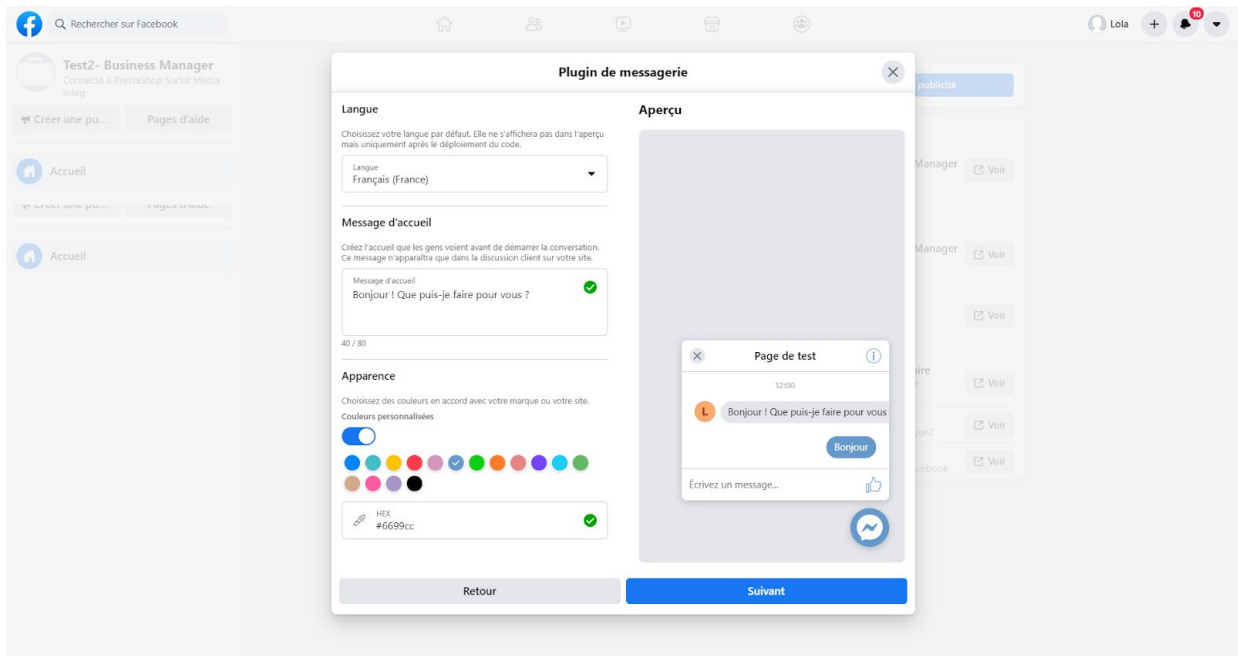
Rechercher sur Facebook

Lola + 10

Test2- Business Manager
Connecté à PrestaShop Social Media – Integ

Créer une pu... Pages d'aide

Accueil

Créer une pu... Pages d'aide

Accueil

publicité

Manager Voir

Manager Voir

Voir

ire Voir

ue2 Voir

cebook Voir

Plugin de messagerie

Langue

Choisissez votre langue par défaut. Elle ne s'affichera pas dans l'aperçu mais uniquement après le déploiement du code.

Langue
Français (France)

Message d'accueil

Créez l'accueil que les gens voient avant de démarrer la conversation. Ce message n'apparaîtra que dans la discussion client sur votre site.

Message d'accueil
Bonjour ! Que puis-je faire pour vous ?

40 / 80

Apparence

Choisissez des couleurs en accord avec votre marque ou votre site.

Couleurs personnalisées

HEX
#6699cc

Aperçu

Page de test

12:00

L Bonjour ! Que puis-je faire pour vous

Bonjour

Écrivez un message...

Retour

Suivant